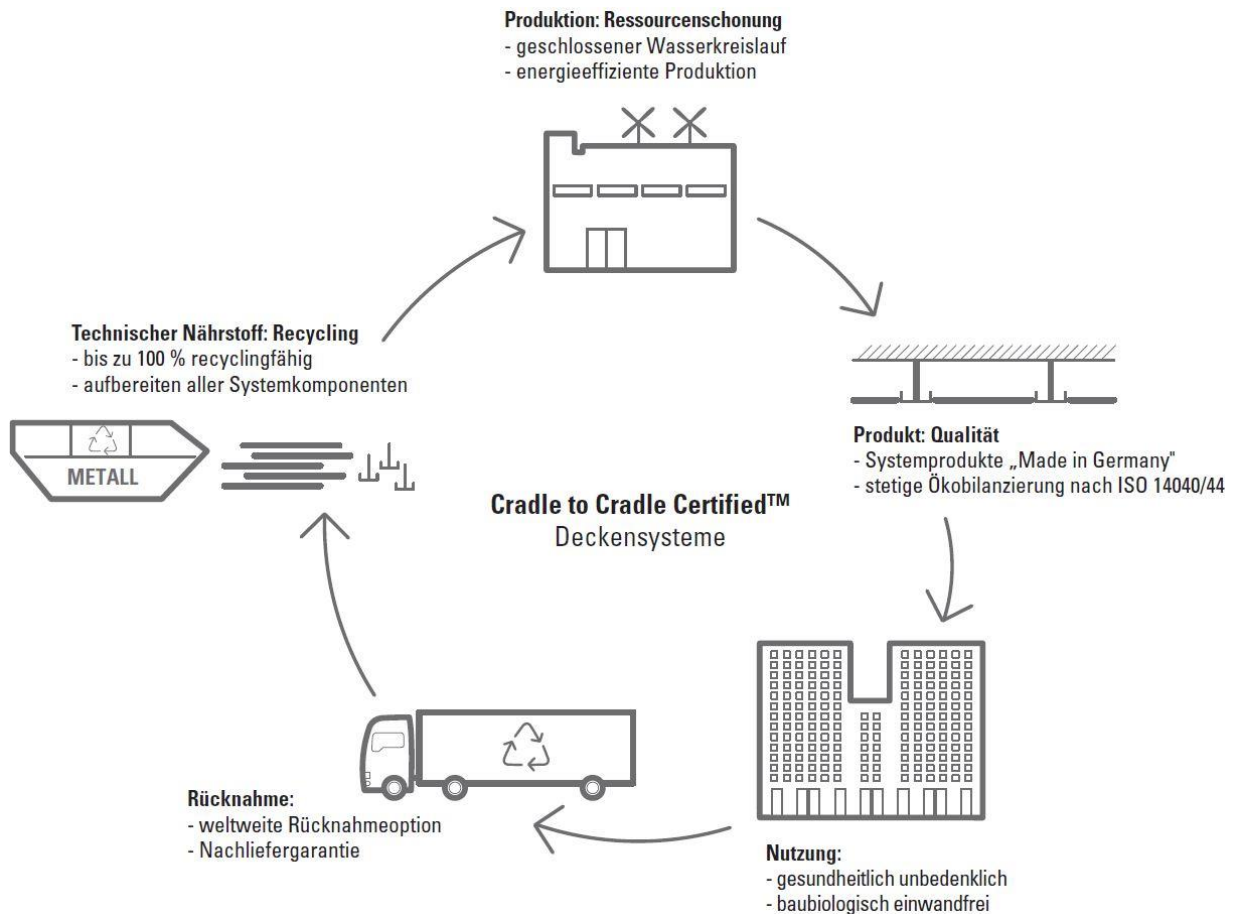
Produktion: Ressourcenschonung
- geschlossener Wasserkreislauf
- energieeffiziente Produktion

Technischer Nährstoff: Recycling
- bis zu 100 % recyclingfähig
- aufbereiten aller Systemkomponenten

METALL

Produkt: Qualität
- Systemprodukte „Made in Germany"
- stetige Ökobilanzierung nach ISO 14040/44

Cradle to Cradle Certified™
Deckensysteme

Rücknahme:
- weltweite Rücknahmeoption
- Nachliefergarantie

Nutzung:
- gesundheitlich unbedenklich
- baubiologisch einwandfrei